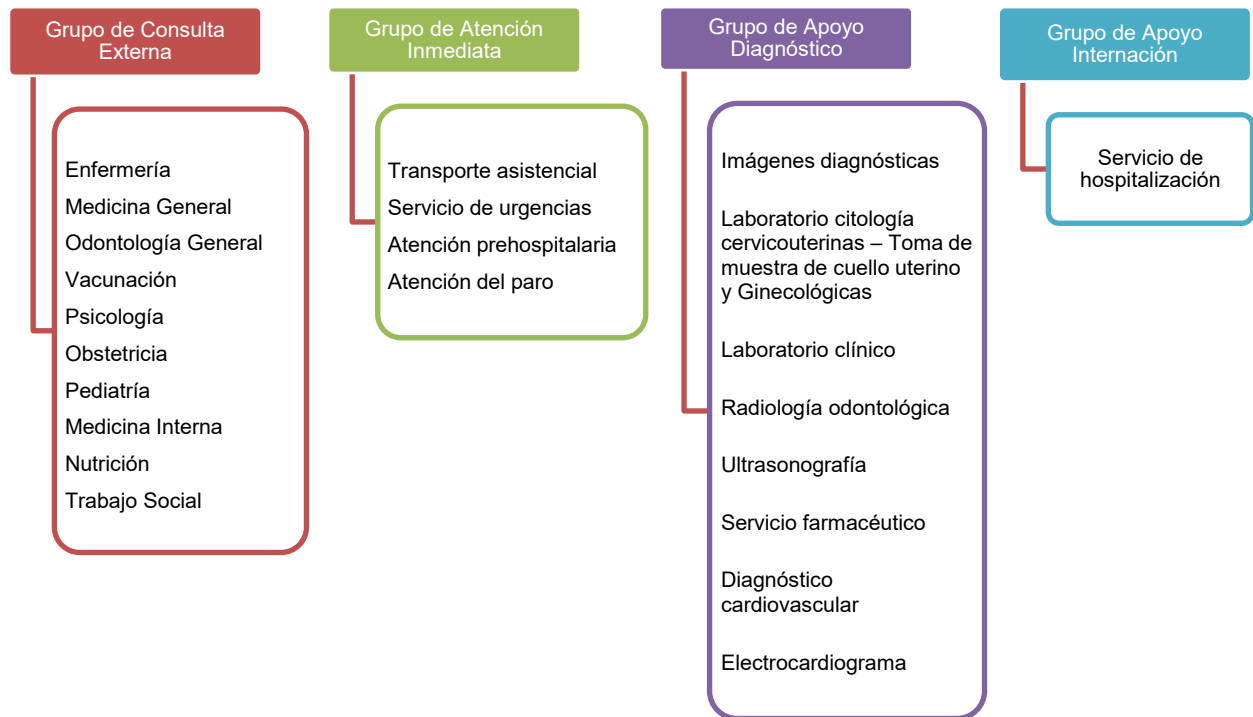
Grupo de Consulta Externa

Enfermería
Medicina General
Odontología General
Vacunación
Psicología
Obstetricia
Pediatría
Medicina Interna
Nutrición
Trabajo Social

Grupo de Atención Inmediata

Transporte asistencial
Servicio de urgencias
Atención prehospitalaria
Atención del paro

Grupo de Apoyo Diagnóstico

Imágenes diagnósticas

Laboratorio citología cervicouterinas – Toma de muestra de cuello uterino y Ginecológicas

Laboratorio clínico

Radiología odontológica

Ultrasonografía

Servicio farmacéutico

Diagnóstico cardiovascular

Electrocardiograma

Grupo de Apoyo Internación

Servicio de hospitalización